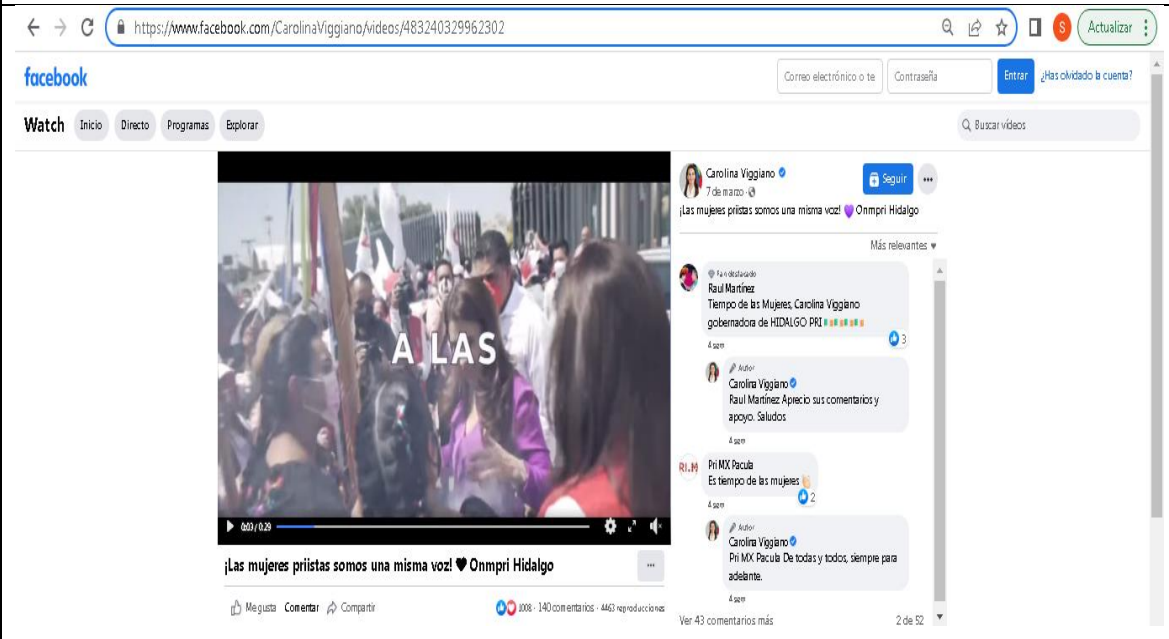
https://www.facebook.com/CarolinaViggiano/videos/483240329962302

S Actualizar

facebook

Correo electrónico o te Contraseña Entrar ¿Has olvidado la cuenta?

Watch Inicio Directo Programas Explorar

Buscar vídeos

A LAS

0:03 / 0:29

¡Las mujeres priistas somos una misma voz! ♥ Onmpri Hidalgo

Me gusta Comentar Compartir

1008 · 140 comentarios · 4463 reproducciones

Carolina Viggiano
7 de marzo ·
Seguir

¡Las mujeres priistas somos una misma voz! 💜 Onmpri Hidalgo

Más relevantes

Fan destacado
Raul Martinez
Tiempo de las Mujeres, Carolina Viggiano gobernadora de HIDALGO PRI
4 sem
3

Autor
Carolina Viggiano
Raul Martinez Aprecio sus comentarios y apoyo. Saludos
4 sem

Pri MX Pacula
Es tiempo de las mujeres
4 sem
2

Autor
Carolina Viggiano
Pri MX Pacula De todas y todos, siempre para adelante.
4 sem

Ver 43 comentarios más
2 de 52